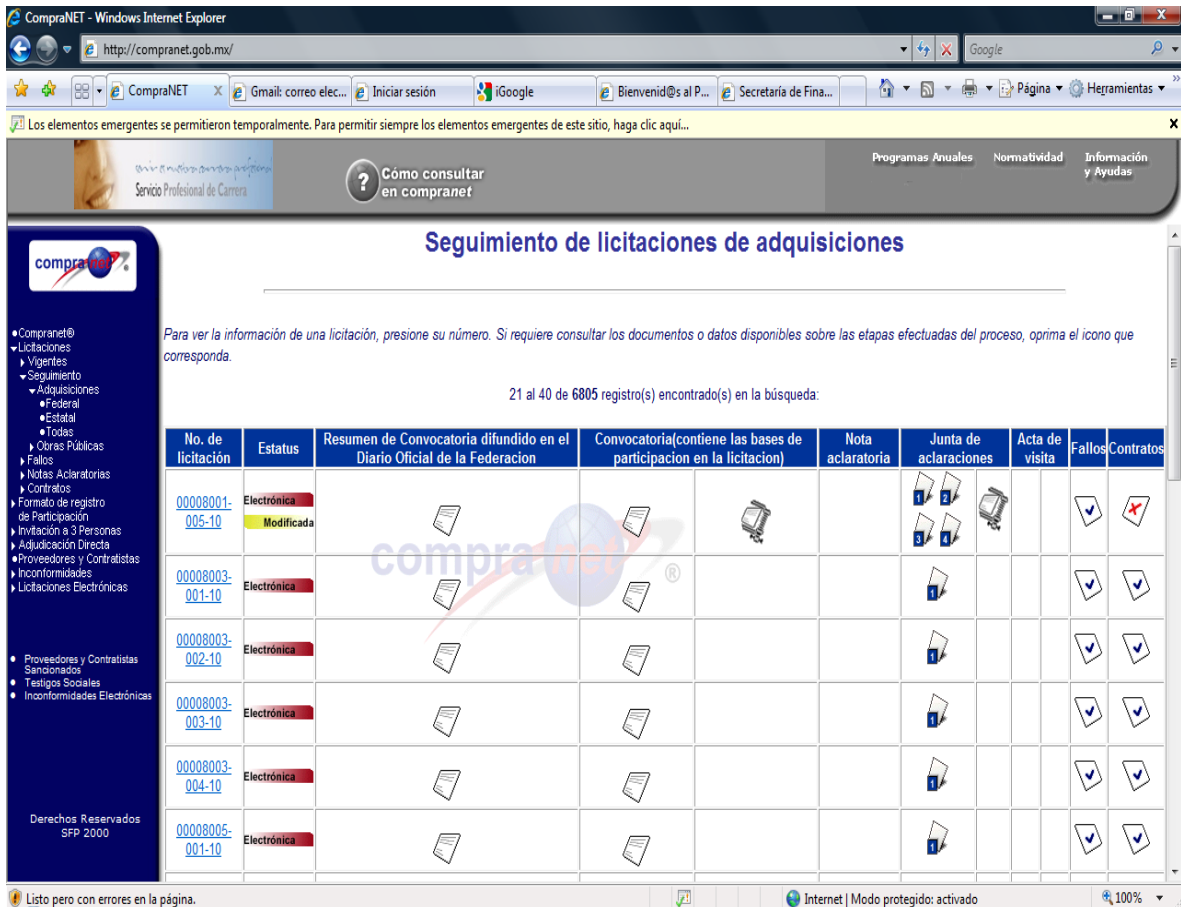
CompraNET - Windows Internet Explorer

http://compranet.gob.mx/

Google

CompraNET | Gmail: correo elec... | Iniciar sesión | iGoogle | Bienvenid@s al P... | Secretaría de Fina...

Página ▾ Herramientas ▾

Los elementos emergentes se permitieron temporalmente. Para permitir siempre los elementos emergentes de este sitio, haga clic aquí...

Servicio Profesional de Carrera

Cómo consultar en compranet

Programas Anuales | Normatividad | Información y Ayudas

compranet

•Compranet®
▾Licitaciones
▸Vigentes
▾Seguimiento
▾Adquisiciones
•Federal
•Estatal
•Todas
▸Obras Públicas
▸Fallos
▸Notas Aclaratorias
▸Contratos
▸Formato de registro de Participación
▸Invitación a 3 Personas
▸Adjudicación Directa
•Proveedores y Contratistas
▸Inconformidades
▸Licitaciones Electrónicas

• Proveedores y Contratistas Sancionados
• Testigos Sociales
• Inconformidades Electrónicas

Derechos Reservados
SFP 2000

Seguimiento de licitaciones de adquisiciones

Para ver la información de una licitación, presione su número. Si requiere consultar los documentos o datos disponibles sobre las etapas efectuadas del proceso, oprima el icono que corresponda.

21 al 40 de 6805 registro(s) encontrado(s) en la búsqueda:

| No. de licitación | Estatus | Resumen de Convocatoria difundido en el Diario Oficial de la Federacion | Convocatoria(contiene las bases de participacion en la licitacion) | | Nota aclaratoria | Junta de aclaraciones | | Acta de visita | Fallos | Contratos |
|---|---|---|---|---|---|---|---|---|---|---|
| 00008001-005-10 | Electrónica Modificada | | | | | 1 2 3 4 | | | | |
| 00008003-001-10 | Electrónica | | | | | 1 | | | | |
| 00008003-002-10 | Electrónica | | | | | 1 | | | | |
| 00008003-003-10 | Electrónica | | | | | 1 | | | | |
| 00008003-004-10 | Electrónica | | | | | 1 | | | | |
| 00008005-001-10 | Electrónica | | | | | 1 | | | | |

compranet ®

Listo pero con errores en la página.

Internet | Modo protegido: activado

100%